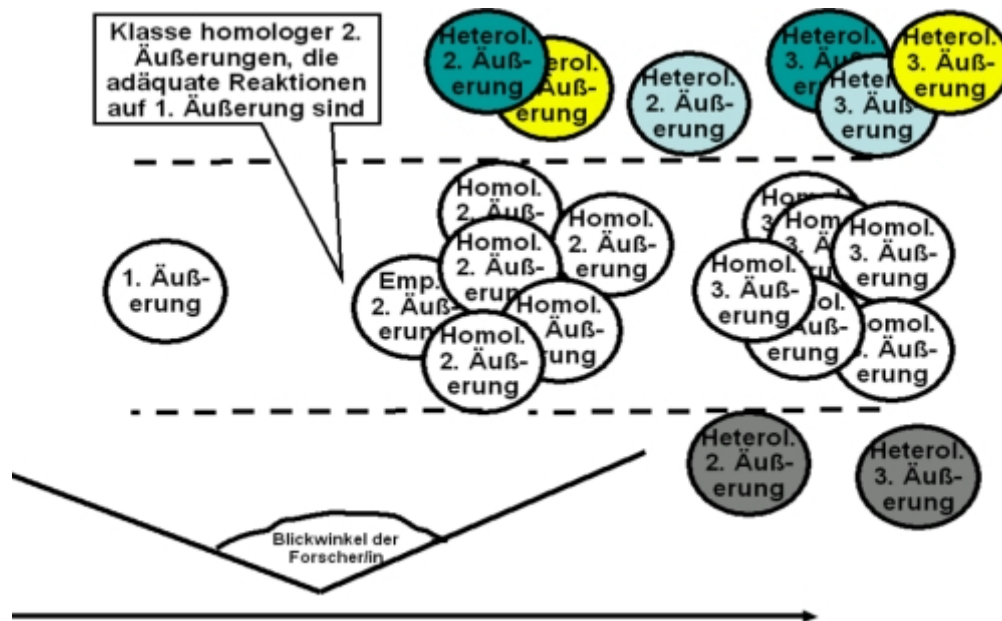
Klasse homologer 2. Äußerungen, die adäquate Reaktionen auf 1. Äußerung sind

Heterol. 2. Äußerung

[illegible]erol. Äußerung

Heterol. 2. Äußerung

Heterol. 3. Äu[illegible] er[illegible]

Heterol. 3. Äußerung

Heter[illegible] 3. Äußerung

1. Äußerung

Homol. 2. Äuß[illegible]

Homol. 2. Äußerung

Homol. 2. Äuß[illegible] erun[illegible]

Emp. 2. Äuß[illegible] erun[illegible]

Homol. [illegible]Äuß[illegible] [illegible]ung

Homol. 2. Äußerung

Homo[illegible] 3. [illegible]

Hom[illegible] 3. Ä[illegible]

Homol. 3. Äußerung

Homol. 3. Äußerung

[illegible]Äuß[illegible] erung

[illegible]omol. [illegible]. Äußerung

Heterol. 2. Äußerung

Heterol. 3. Äußerung

Blickwinkel der Forscher/in